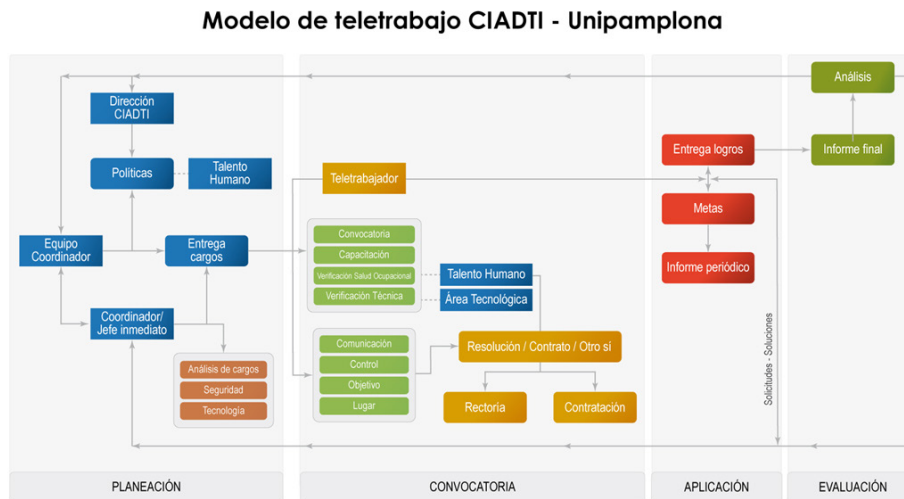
Modelo de teletrabajo CIADTI - Unipamplona

Dirección CIADTI

Políticas

Talento Humano

Equipo Coordinador

Entrega cargos

Coordinador/ Jefe inmediato

Análisis de cargos

Seguridad

Tecnología

Teletrabajador

Convocatoria

Capacitación

Verificación Salud Ocupacional

Verificación Técnica

Talento Humano

Área Tecnológica

Comunicación

Control

Objetivo

Lugar

Resolución / Contrato / Otro sí

Rectoría

Contratación

Entrega logros

Metas

Informe periódico

Solicitudes - Soluciones

Análisis

Informe final

PLANEACIÓN

CONVOCATORIA

APLICACIÓN

EVALUACIÓN